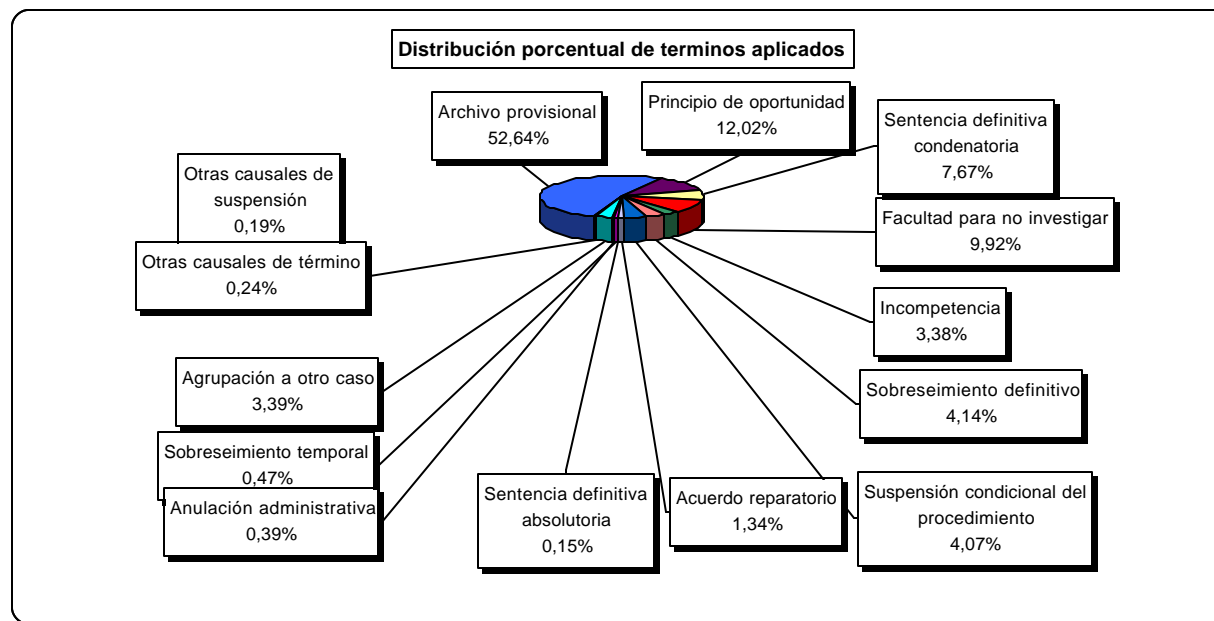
Distribución porcentual de terminos aplicados

Archivo provisional
52,64%

Principio de oportunidad
12,02%

Sentencia definitiva condenatoria
7,67%

Otras causales de suspensión
0,19%

Facultad para no investigar
9,92%

Otras causales de término
0,24%

Incompetencia
3,38%

Agrupación a otro caso
3,39%

Sobreseimiento definitivo
4,14%

Sobreseimiento temporal
0,47%

Anulación administrativa
0,39%

Sentencia definitiva absolutoria
0,15%

Acuerdo reparatorio
1,34%

Suspensión condicional del procedimiento
4,07%